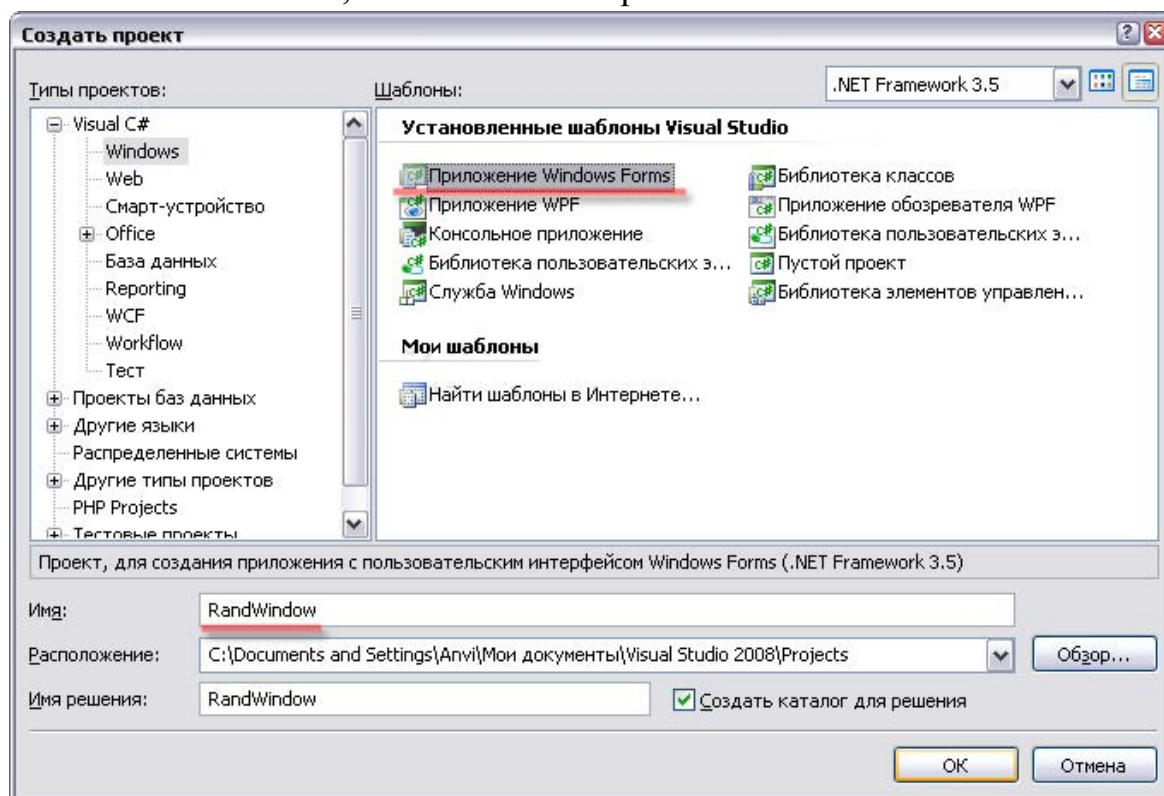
Создать проект

Типы проектов:

Visual C#
Windows
Web
Смарт-устройство
Office
База данных
Reporting
WCF
Workflow
Тест
Проекты баз данных
Другие языки
Распределенные системы
Другие типы проектов
PHP Projects
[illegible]

Шаблоны:

.NET Framework 3.5

Установленные шаблоны Visual Studio

Приложение Windows Forms
Приложение WPF
Консольное приложение
Библиотека пользовательских э...
Служба Windows
Библиотека классов
Приложение обозревателя WPF
Библиотека пользовательских э...
Пустой проект
Библиотека элементов управлен...

Мои шаблоны

Найти шаблоны в Интернете...

Проект, для создания приложения с пользовательским интерфейсом Windows Forms (.NET Framework 3.5)

Имя: RandWindow

Расположение: C:\Documents and Settings\Anvi\Мои документы\Visual Studio 2008\Projects

Обзор...

Имя решения: RandWindow

Создать каталог для решения

OK

Отмена